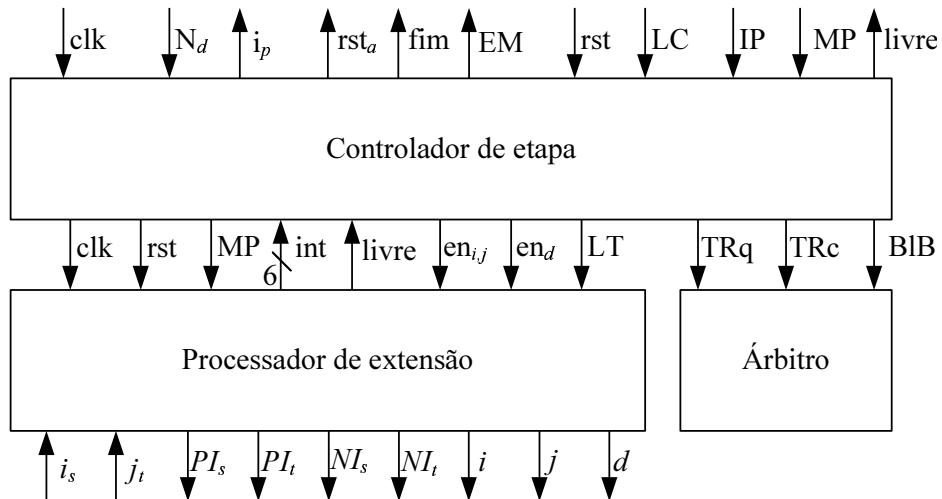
clk N$_d$ i$_p$ rst$_a$ fim EM rst LC IP MP livre

Controlador de etapa

clk rst MP 6 int livre en$_{i,j}$ en$_d$ LT TRq TRc BlB

Processador de extensão

Árbitro

$i_s$ $j_t$ $PI_s$ $PI_t$ $NI_s$ $NI_t$ $i$ $j$ $d$